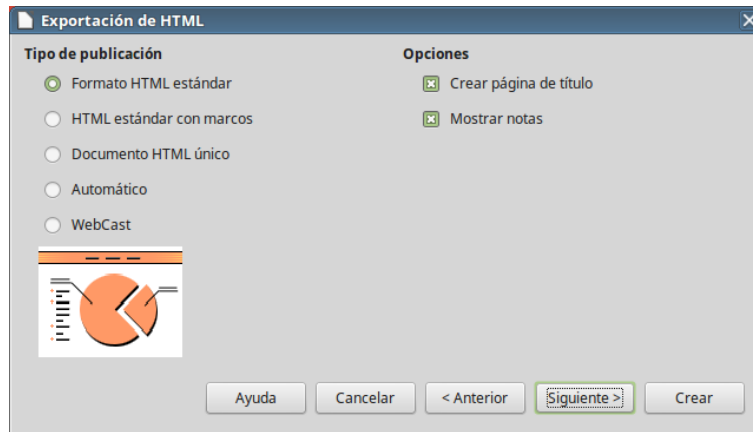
Exportación de HTML

Tipo de publicación

Formato HTML estándar

HTML estándar con marcos

Documento HTML único

Automático

WebCast

Opciones

Crear página de título

Mostrar notas

Ayuda

Cancelar

< Anterior

Siguiente >

Crear